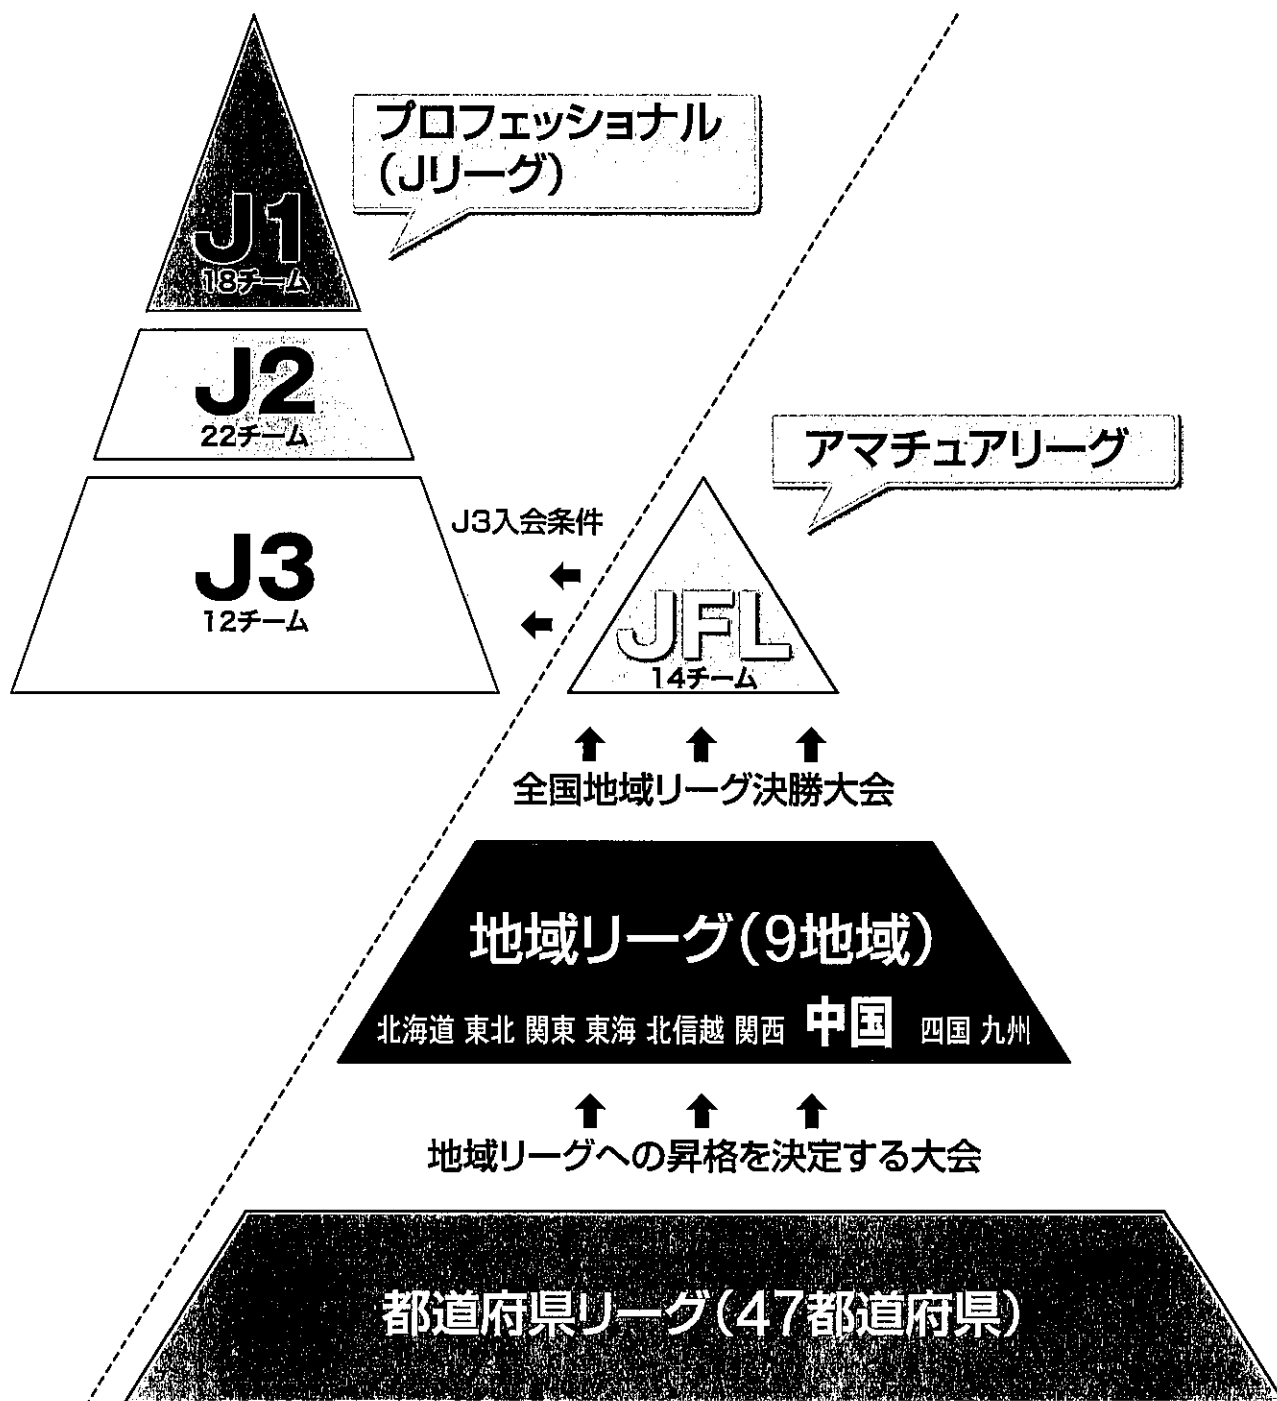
プロフェッショナル
(Jリーグ)

J1
18チーム

J2
22チーム

J3
12チーム

J3入会条件

アマチュアリーグ

JFL
14チーム

全国地域リーグ決勝大会

地域リーグ(9地域)

北海道 東北 関東 東海 北信越 関西 中国 四国 九州

地域リーグへの昇格を決定する大会

都道府県リーグ(47都道府県)